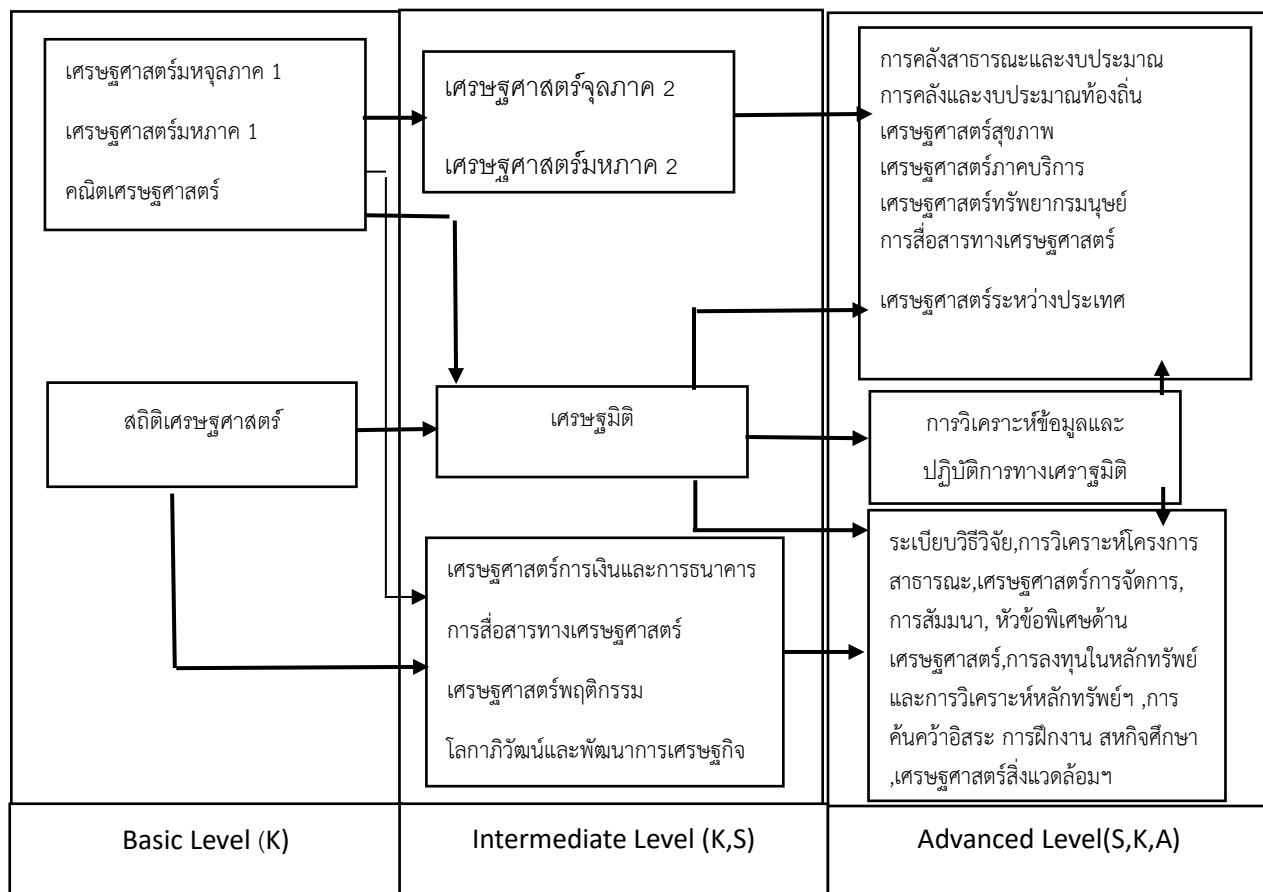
เศรษฐศาสตร์มหจุลภาค 1

เศรษฐศาสตร์มหภาค 1

คณิตเศรษฐศาสตร์

เศรษฐศาสตร์จุลภาค 2

เศรษฐศาสตร์มหภาค 2

การคลังสาธารณะและงบประมาณ
การคลังและงบประมาณท้องถิ่น
เศรษฐศาสตร์สุขภาพ
เศรษฐศาสตร์ภาคบริการ
เศรษฐศาสตร์ทรัพยากรมนุษย์
การสื่อสารทางเศรษฐศาสตร์

เศรษฐศาสตร์ระหว่างประเทศ

สถิติเศรษฐศาสตร์

เศรษฐมิติ

การวิเคราะห์ข้อมูลและ
ปฏิบัติการทางเศราฐมิติ

เศรษฐศาสตร์การเงินและการธนาคาร

การสื่อสารทางเศรษฐศาสตร์

เศรษฐศาสตร์พฤติกรรม

โลกาภิวัฒน์และพัฒนาการเศรษฐกิจ

ระเบียบวิธีวิจัย,การวิเคราะห์โครงการสาธารณะ,เศรษฐศาสตร์การจัดการ, การสัมมนา, หัวข้อพิเศษด้านเศรษฐศาสตร์,การลงทุนในหลักทรัพย์และการวิเคราะห์หลักทรัพย์ฯ ,การค้นคว้าอิสระ การฝึกงาน สหกิจศึกษา ,เศรษฐศาสตร์สิ่งแวดล้อมฯ

| Basic Level (K) | Intermediate Level (K,S) | Advanced Level(S,K,A) |
|---|---|---|